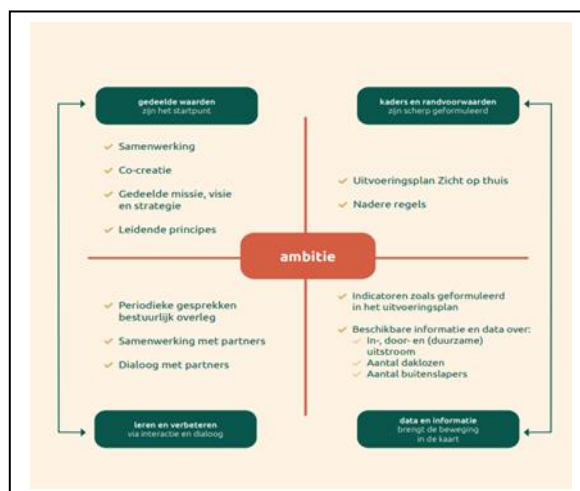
gedeelde waarden
zijn het startpunt

kaders en randvoorwaarden
zijn scherp geformuleerd

Samenwerking

Co-creatie

Gedeelde missie, visie en strategie

Leidende principes

Uitvoeringsplan Zicht op thuis

Nadere regels

ambitie

Periodieke gesprekken bestuurlijk overleg

Samenwerking met partners

Dialoog met partners

Indicatoren zoals geformuleerd in het uitvoeringsplan

Beschikbare informatie en data over:
In-, door- en (duurzame) uitstroom
Aantal daklozen
Aantal buitenslapers

leren en verbeteren
via interactie en dialoog

data en informatie
brengt de beweging in de kaart